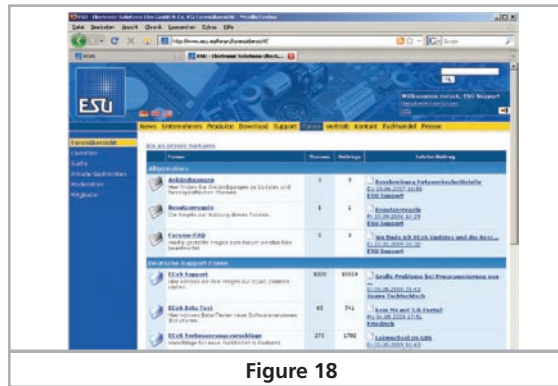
ESU - Electronic Solutions Ulm GmbH & Co. KG Forenübersicht - Mozilla Firefox

Datei Bearbeiten Ansicht Chronik Lesezeichen Extras Hilfe

http://www.esu.eu/forum/forenuebersicht/

ESU - Electronic Solutions Ulm G...

ESU

Willkommen zurück, ESU Support

News Unternehmen Produkte Download Support Forum Vertrieb Kontakt Fachhandel Presse

Forenübersicht
Favoriten
Suche
Private Nachrichten
Profildetails
Mitglieder

| Foren | Themen | Beiträge | Letzter Beitrag |
|---|---|---|---|
| **Allgemeines** | | | |
| Ankündigungen | 7 | 7 | Beschreibung Netzwerkschnittstelle, ESU Support |
| Benutzerregeln | 1 | 1 | Benutzerregeln, ESU Support |
| Forums-FAQ | 3 | 3 | ESU Support |
| **Deutscher Support-Foren** | | | |
| ECoS Support | 5505 | 51014 | Große Probleme bei Programmierung von ..., Joerg Tschtschisch |
| ECoS Beta Test | 65 | 741 | Friedrich |
| ECoS Verbesserungsvorschläge | 271 | 1792 | Lokwechsel im LSB |

Figure 18